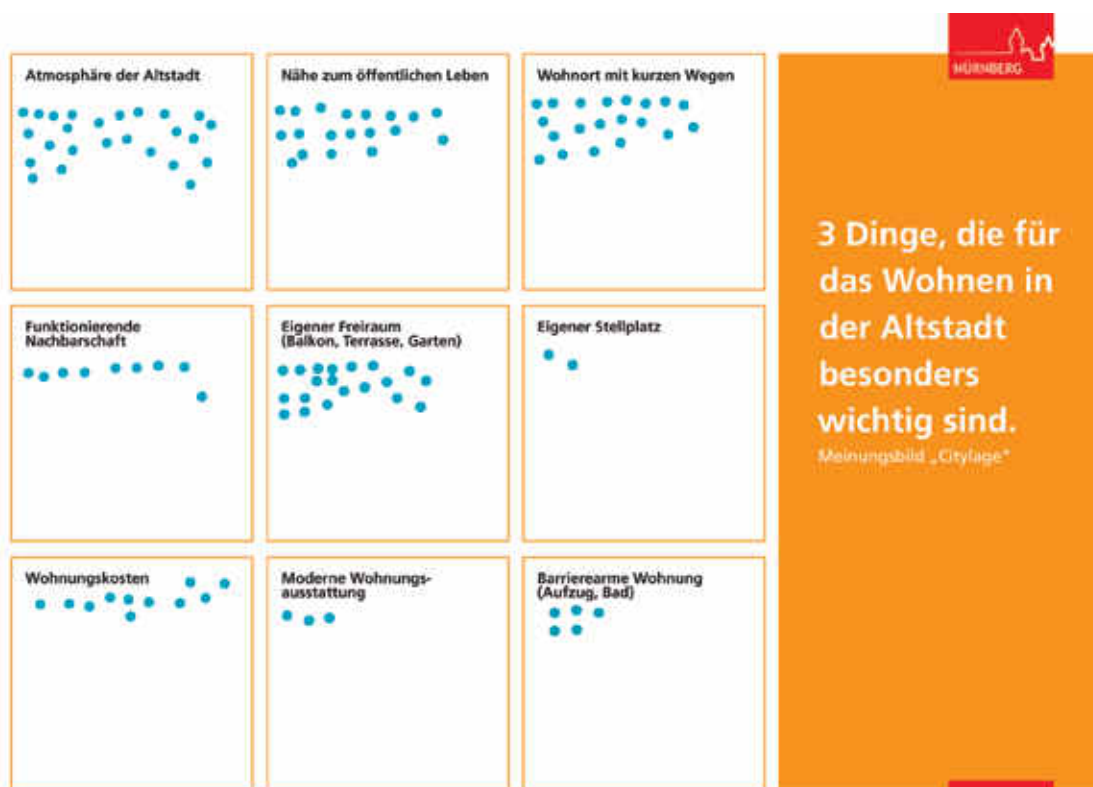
NÜRNBERG

Atmosphäre der Altstadt

Nähe zum öffentlichen Leben

Wohnort mit kurzen Wegen

Funktionierende Nachbarschaft

Eigener Freiraum (Balkon, Terrasse, Garten)

Eigener Stellplatz

Wohnungskosten

Moderne Wohnungsausstattung

Barrierearme Wohnung (Aufzug, Bad)

3 Dinge, die für das Wohnen in der Altstadt besonders wichtig sind.

Meinungsbild „Citylage"